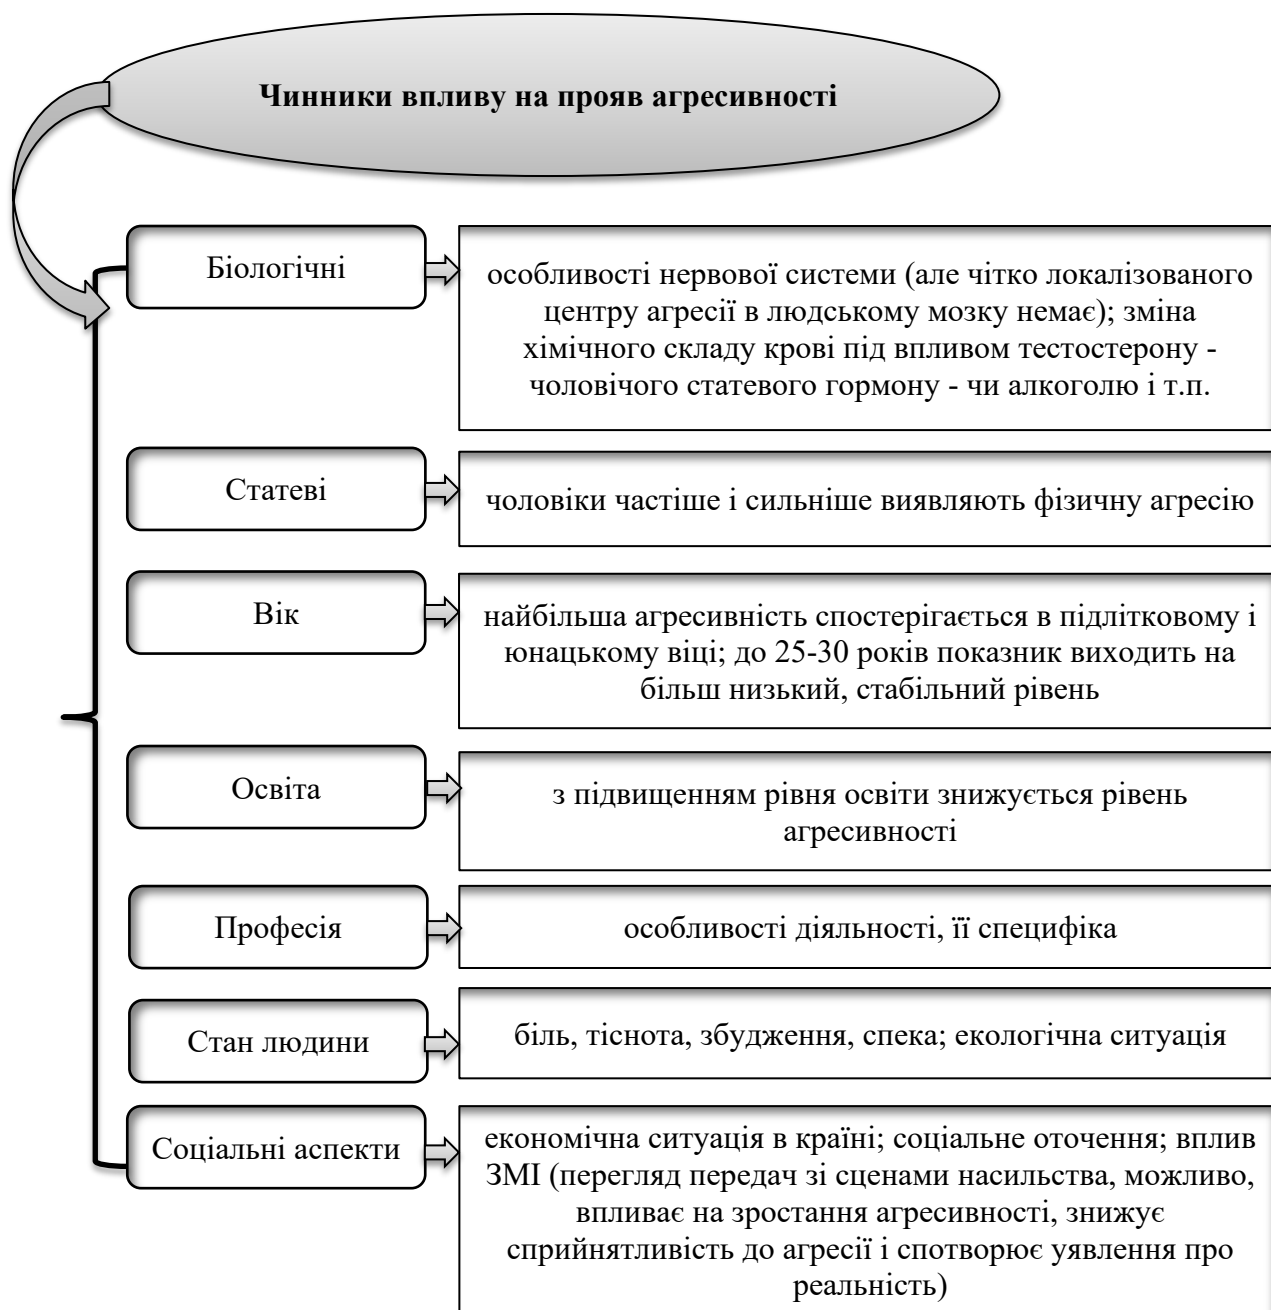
**Чинники впливу на прояв агресивності**

Біологічні

особливості нервової системи (але чітко локалізованого центру агресії в людському мозку немає); зміна хімічного складу крові під впливом тестостерону - чоловічого статевого гормону - чи алкоголю і т.п.

Статеві

чоловіки частіше і сильніше виявляють фізичну агресію

Вік

найбільша агресивність спостерігається в підлітковому і юнацькому віці; до 25-30 років показник виходить на більш низький, стабільний рівень

Освіта

з підвищенням рівня освіти знижується рівень агресивності

Професія

особливості діяльності, її специфіка

Стан людини

біль, тіснота, збудження, спека; екологічна ситуація

Соціальні аспекти

економічна ситуація в країні; соціальне оточення; вплив ЗМІ (перегляд передач зі сценами насильства, можливо, впливає на зростання агресивності, знижує сприйнятливість до агресії і спотворює уявлення про реальність)